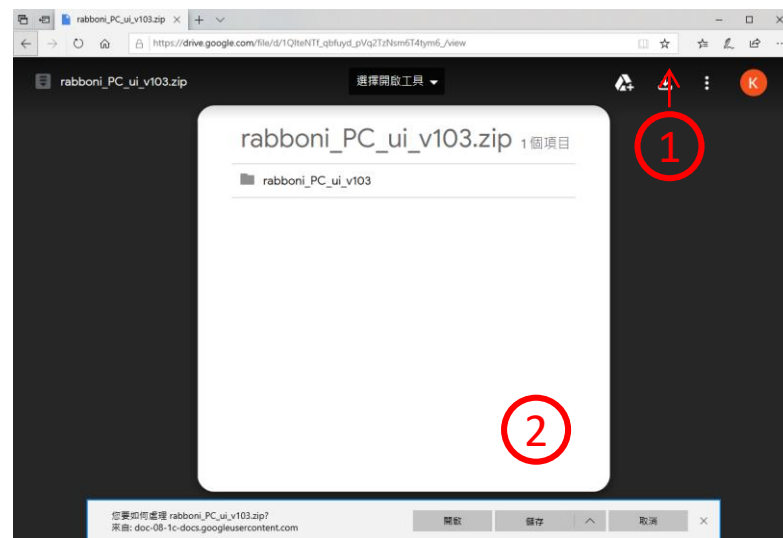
rabboni_PC_ui_v103.zip

https://drive.google.com/file/d/1QlteNTf_qbfuyd_pVq2TzNsm6T4tym6_/view

rabboni_PC_ui_v103.zip

選擇開啟工具

K

rabboni_PC_ui_v103.zip 1 個項目

rabboni_PC_ui_v103

1

2

您要如何處理 rabboni_PC_ui_v103.zip?
來自: doc-08-1c-docs.googleusercontent.com

開啟

儲存

取消